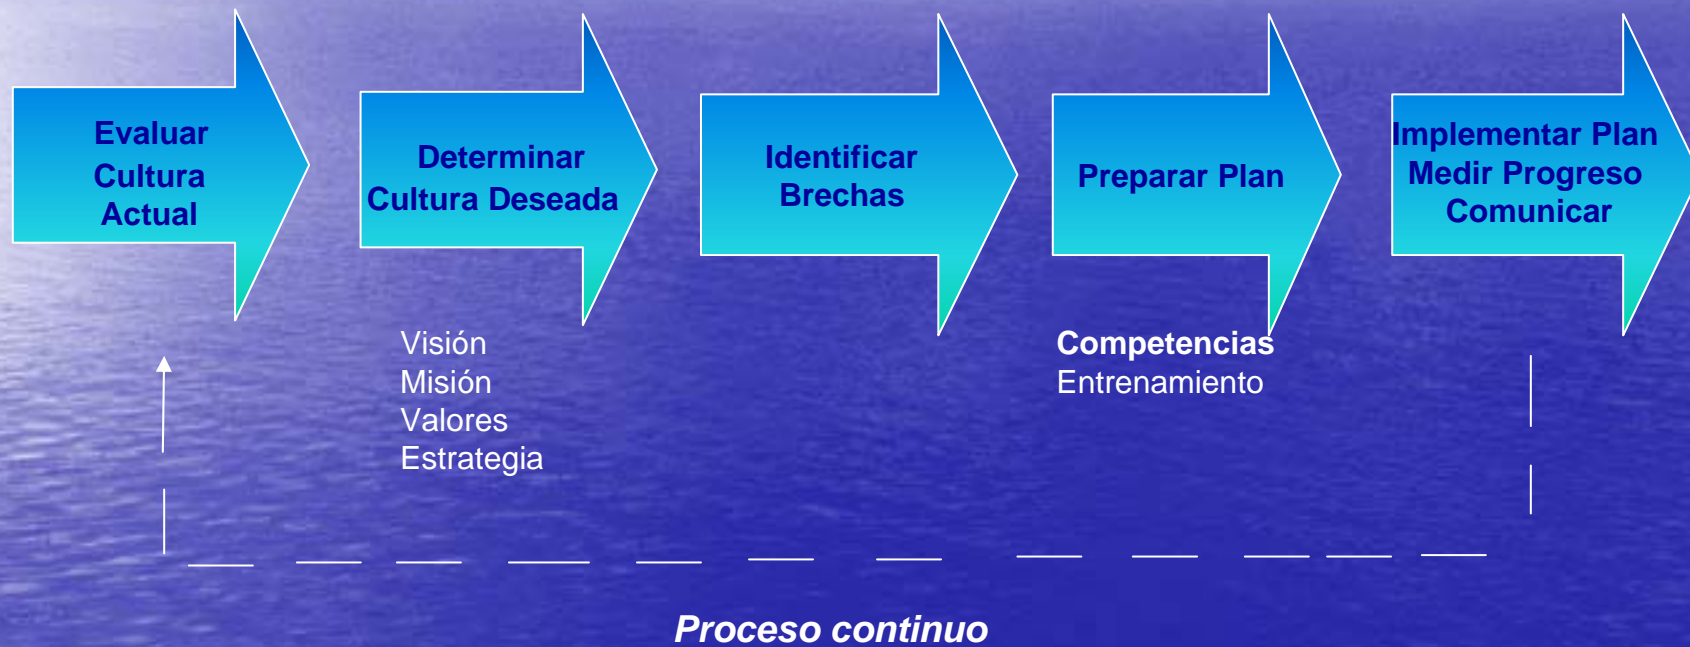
Evaluar Cultura Actual

Determinar Cultura Deseada

Identificar Brechas

Preparar Plan

Implementar Plan
Medir Progreso
Comunicar

Visión
Misión
Valores
Estrategia

Competencias
Entrenamiento

Proceso continuo